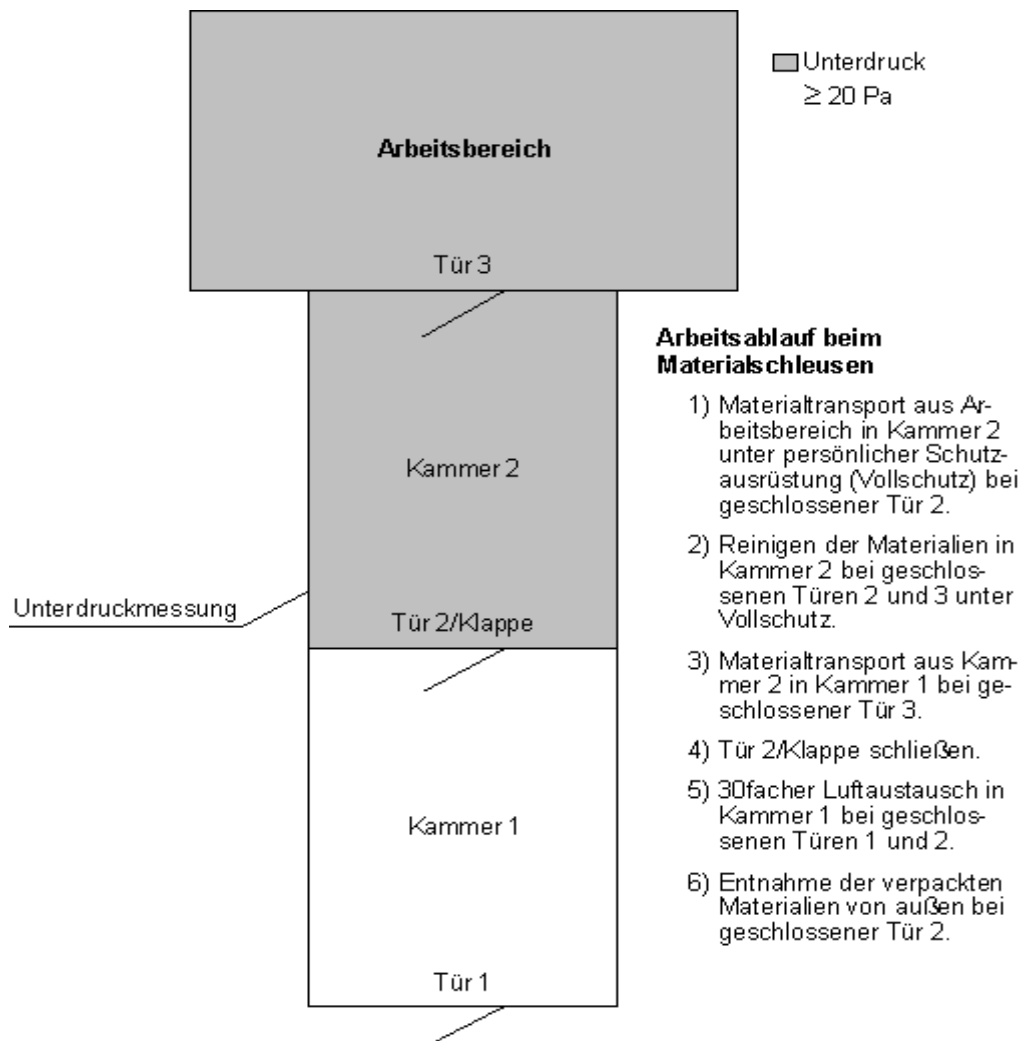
Unterdruck
$\geq$ 20 Pa

Arbeitsbereich

Tür 3

Kammer 2

Unterdruckmessung

Tür 2/Klappe

Kammer 1

Tür 1

Arbeitsablauf beim Materialschleusen

1) Materialtransport aus Arbeitsbereich in Kammer 2 unter persönlicher Schutzausrüstung (Vollschutz) bei geschlossener Tür 2.

2) Reinigen der Materialien in Kammer 2 bei geschlossenen Türen 2 und 3 unter Vollschutz.

3) Materialtransport aus Kammer 2 in Kammer 1 bei geschlossener Tür 3.

4) Tür 2/Klappe schließen.

5) 30facher Luftaustausch in Kammer 1 bei geschlossenen Türen 1 und 2.

6) Entnahme der verpackten Materialien von außen bei geschlossener Tür 2.